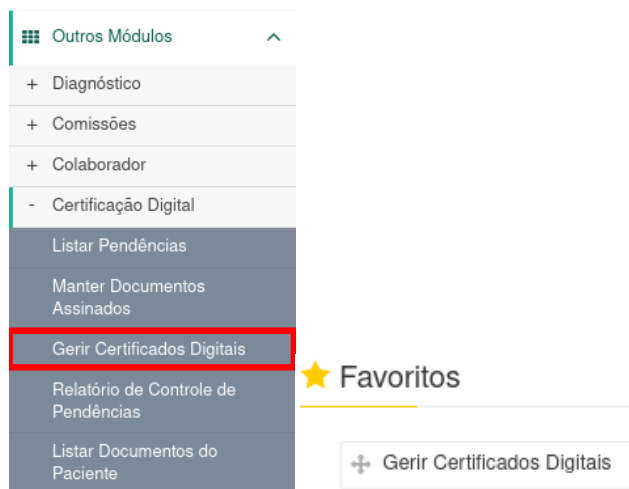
Outros Módulos

+ Diagnóstico

+ Comissões

+ Colaborador

- Certificação Digital

Listar Pendências

Manter Documentos Assinados

Gerir Certificados Digitais

Relatório de Controle de Pendências

Listar Documentos do Paciente

Favoritos

Gerir Certificados Digitais